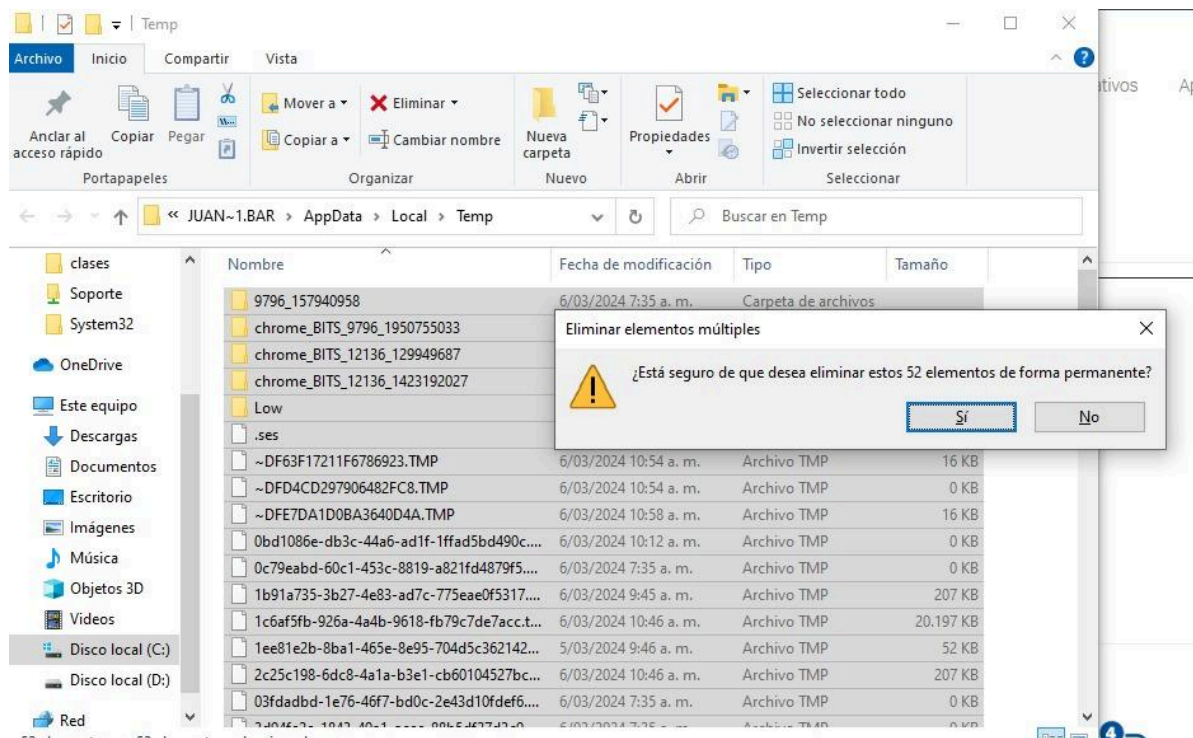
Temp

Archivo Inicio Compartir Vista

Anclar al acceso rápido Copiar Pegar
Mover a ▾ Eliminar ▾
Copiar a ▾ Cambiar nombre
Nueva carpeta
Propiedades
Seleccionar todo
No seleccionar ninguno
Invertir selección

Portapapeles Organizar Nuevo Abrir Seleccionar

« JUAN~1.BAR › AppData › Local › Temp
Buscar en Temp

tivos Ap

clases
Soporte
System32
OneDrive
Este equipo
Descargas
Documentos
Escritorio
Imágenes
Música
Objetos 3D
Videos
Disco local (C:)
Disco local (D:)
Red

| Nombre | Fecha de modificación | Tipo | Tamaño |
|---|---|---|---|
| 9796_157940958 | 6/03/2024 7:35 a. m. | Carpeta de archivos | |
| chrome_BITS_9796_1950755033 | | | |
| chrome_BITS_12136_129949687 | | | |
| chrome_BITS_12136_1423192027 | | | |
| Low | | | |
| .ses | | | |
| ~DF63F17211F6786923.TMP | 6/03/2024 10:54 a. m. | Archivo TMP | 16 KB |
| ~DFD4CD297906482FC8.TMP | 6/03/2024 10:54 a. m. | Archivo TMP | 0 KB |
| ~DFE7DA1D0BA3640D4A.TMP | 6/03/2024 10:58 a. m. | Archivo TMP | 16 KB |
| 0bd1086e-db3c-44a6-ad1f-1ffad5bd490c.... | 6/03/2024 10:12 a. m. | Archivo TMP | 0 KB |
| 0c79eabd-60c1-453c-8819-a821fd4879f5.... | 6/03/2024 7:35 a. m. | Archivo TMP | 0 KB |
| 1b91a735-3b27-4e83-ad7c-775eae0f5317.... | 6/03/2024 9:45 a. m. | Archivo TMP | 207 KB |
| 1c6af5fb-926a-4a4b-9618-fb79c7de7acc.t... | 6/03/2024 10:46 a. m. | Archivo TMP | 20.197 KB |
| 1ee81e2b-8ba1-465e-8e95-704d5c362142.... | 5/03/2024 9:46 a. m. | Archivo TMP | 52 KB |
| 2c25c198-6dc8-4a1a-b3e1-cb60104527bc.... | 6/03/2024 10:46 a. m. | Archivo TMP | 207 KB |
| 03fdadbd-1e76-46f7-bd0c-2e43d10fdef6.... | 6/03/2024 7:35 a. m. | Archivo TMP | 0 KB |
| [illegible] | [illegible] | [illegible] | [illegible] |

Eliminar elementos múltiples
¿Está seguro de que desea eliminar estos 52 elementos de forma permanente?
Sí No